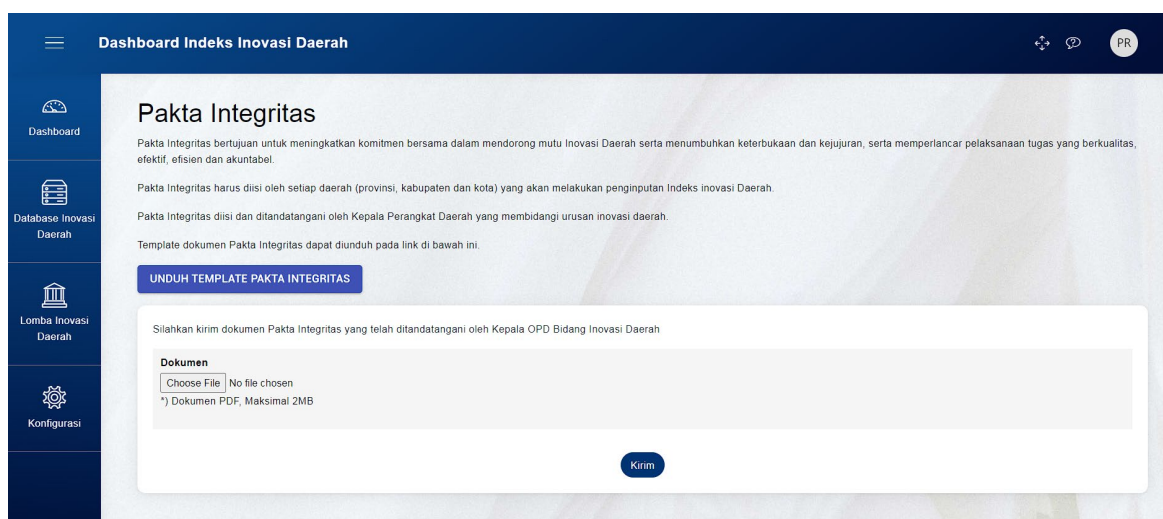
Dashboard Indeks Inovasi Daerah

PR

Dashboard

Database Inovasi Daerah

Lomba Inovasi Daerah

Konfigurasi

Pakta Integritas

Pakta Integritas bertujuan untuk meningkatkan komitmen bersama dalam mendorong mutu Inovasi Daerah serta menumbuhkan keterbukaan dan kejujuran, serta memperlancar pelaksanaan tugas yang berkualitas, efektif, efisien dan akuntabel.

Pakta Integritas harus diisi oleh setiap daerah (provinsi, kabupaten dan kota) yang akan melakukan penginputan Indeks inovasi Daerah.

Pakta Integritas diisi dan ditandatangani oleh Kepala Perangkat Daerah yang membidangi urusan inovasi daerah.

Template dokumen Pakta Integritas dapat diunduh pada link di bawah ini.

UNDUH TEMPLATE PAKTA INTEGRITAS

Silahkan kirim dokumen Pakta Integritas yang telah ditandatangani oleh Kepala OPD Bidang Inovasi Daerah

Dokumen

Choose File No file chosen

*) Dokumen PDF, Maksimal 2MB

Kirim